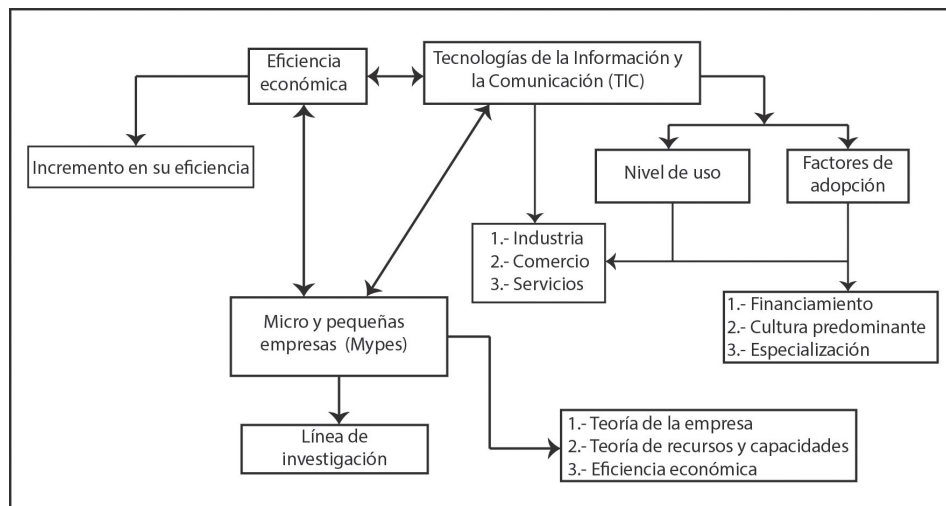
Eficiencia económica

Tecnologías de la Información y la Comunicación (TIC)

Incremento en su eficiencia

Nivel de uso

Factores de adopción

1.- Industria
2.- Comercio
3.- Servicios

1.- Financiamiento
2.- Cultura predominante
3.- Especialización

Micro y pequeñas empresas (Mypes)

Línea de investigación

1.- Teoría de la empresa
2.- Teoría de recursos y capacidades
3.- Eficiencia económica